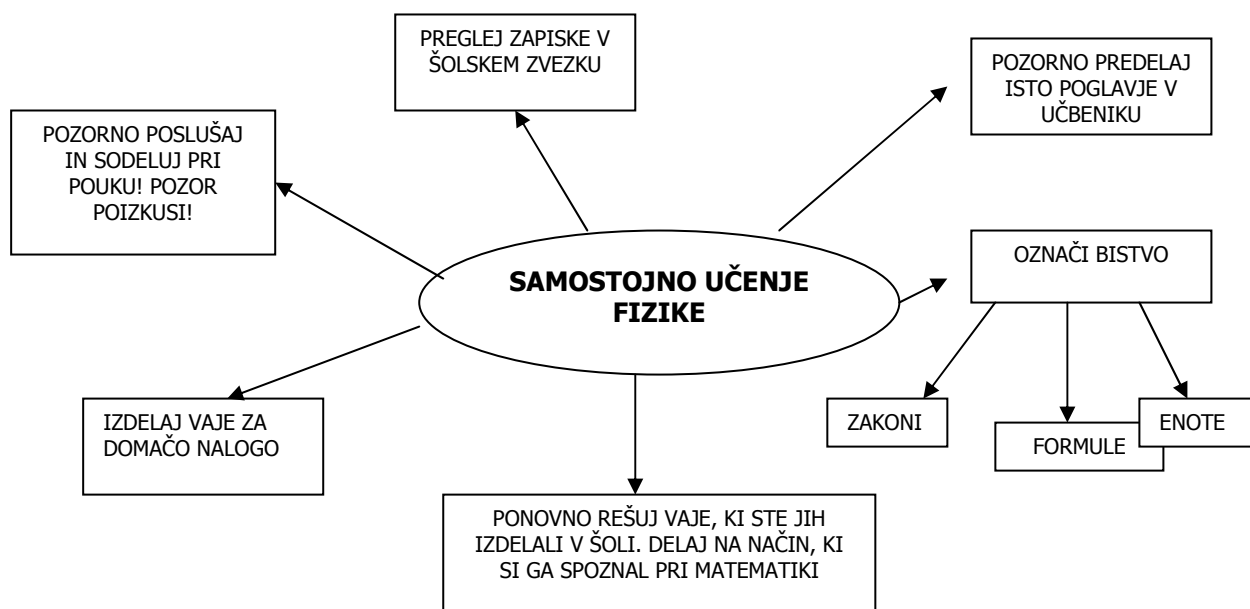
SAMOSTOJNO UČENJE FIZIKE

PREGLEJ ZAPISKE V ŠOLSKEM ZVEZKU

POZORNO PREDELAJ ISTO POGLAVJE V UČBENIKU

POZORNO POSLUŠAJ IN SODELUJ PRI POUKU! POZOR POIZKUSI!

OZNAČI BISTVO

ZAKONI

FORMULE

ENOTE

IZDELAJ VAJE ZA DOMAČO NALOGO

PONOVNO REŠUJ VAJE, KI STE JIH IZDELALI V ŠOLI. DELAJ NA NAČIN, KI SI GA SPOZNAL PRI MATEMATIKI